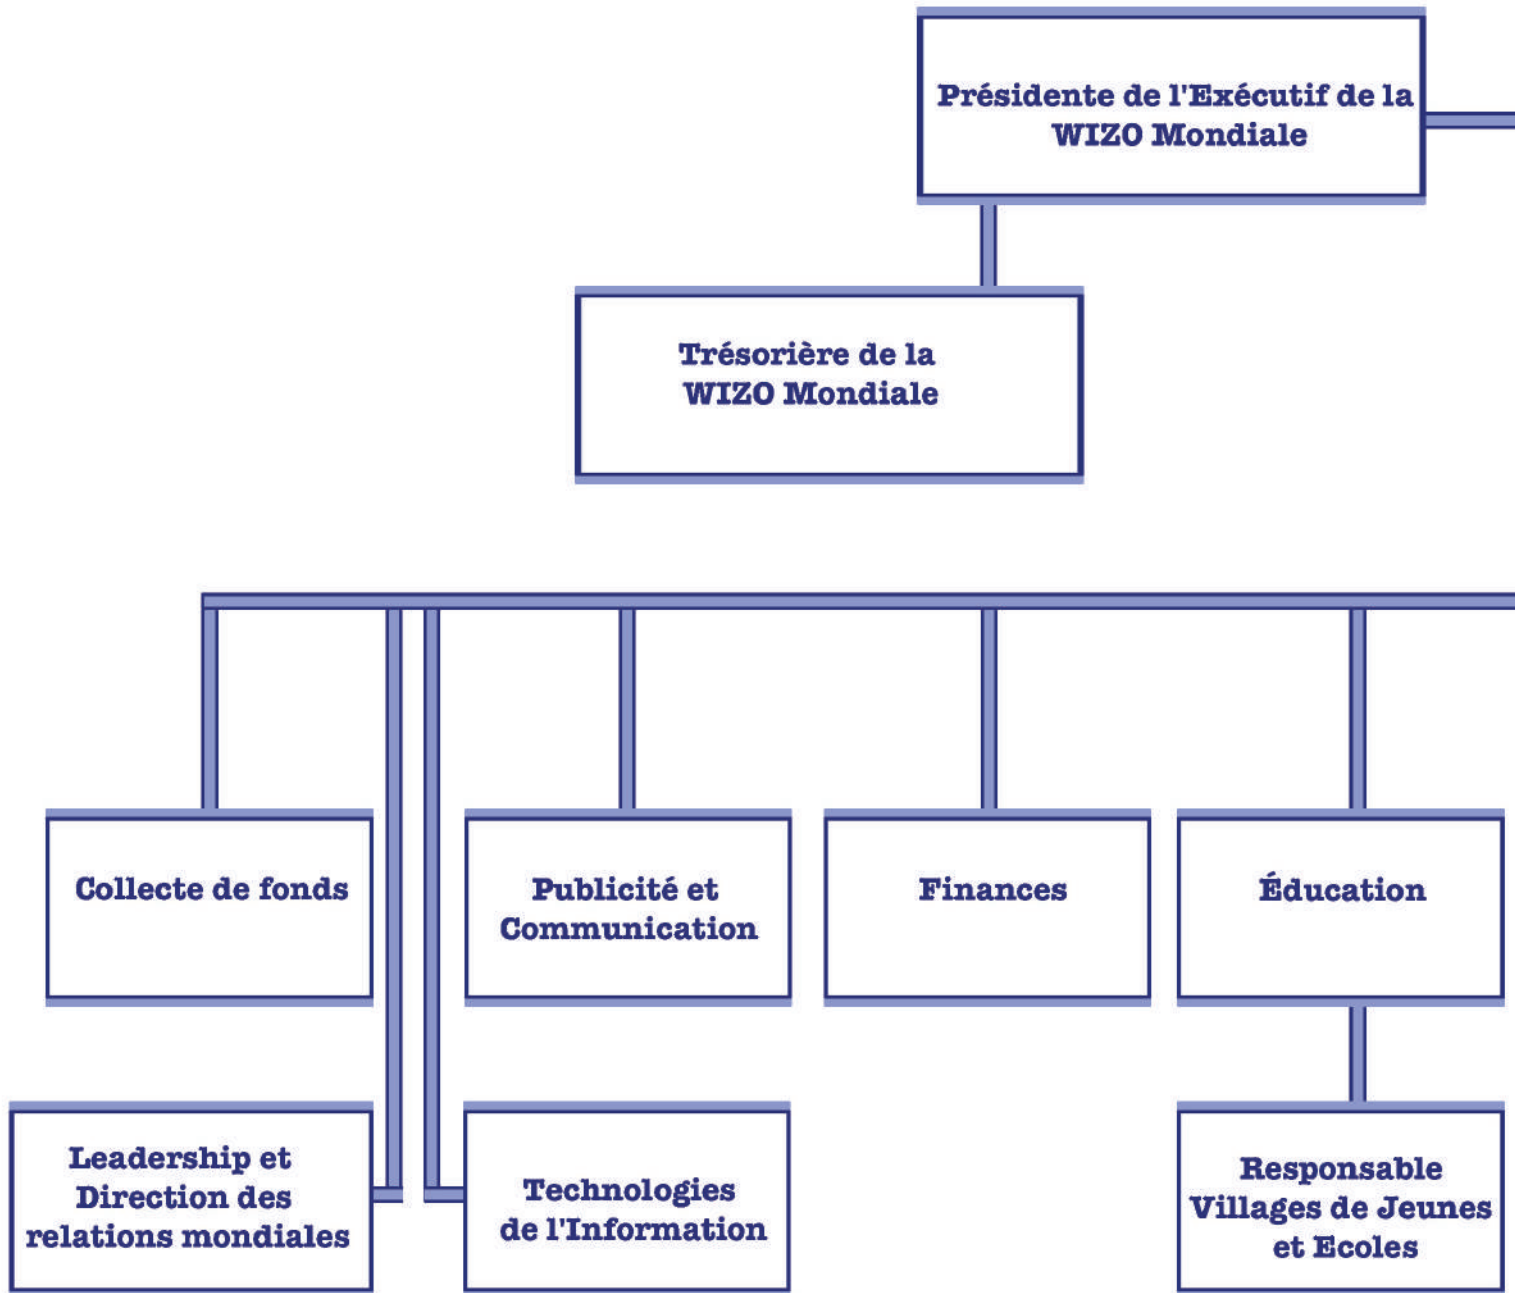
Présidente de l'Exécutif de la WIZO Mondiale

Trésorière de la WIZO Mondiale

Collecte de fonds

Publicité et Communication

Finances

Éducation

Leadership et Direction des relations mondiales

Technologies de l'Information

Responsable Villages de Jeunes et Ecoles